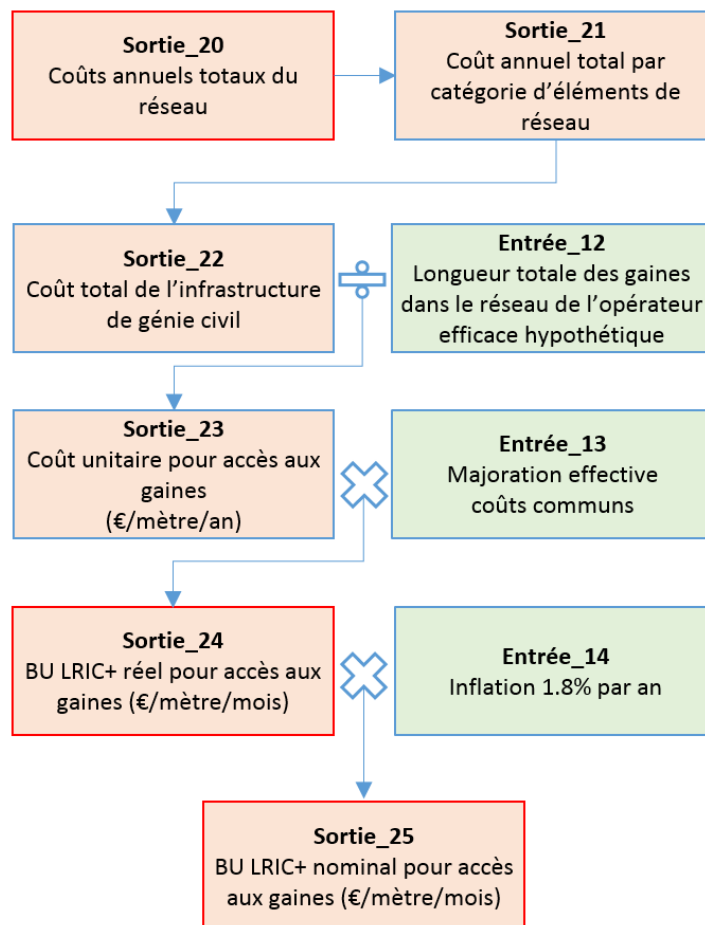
**Sortie_20**
Coûts annuels totaux du réseau

**Sortie_21**
Coût annuel total par catégorie d'éléments de réseau

**Sortie_22**
Coût total de l'infrastructure de génie civil

**Entrée_12**
Longueur totale des gaines dans le réseau de l'opérateur efficace hypothétique

**Sortie_23**
Coût unitaire pour accès aux gaines
(€/mètre/an)

**Entrée_13**
Majoration effective coûts communs

**Sortie_24**
BU LRIC+ réel pour accès aux gaines (€/mètre/mois)

**Entrée_14**
Inflation 1.8% par an

**Sortie_25**
BU LRIC+ nominal pour accès aux gaines (€/mètre/mois)